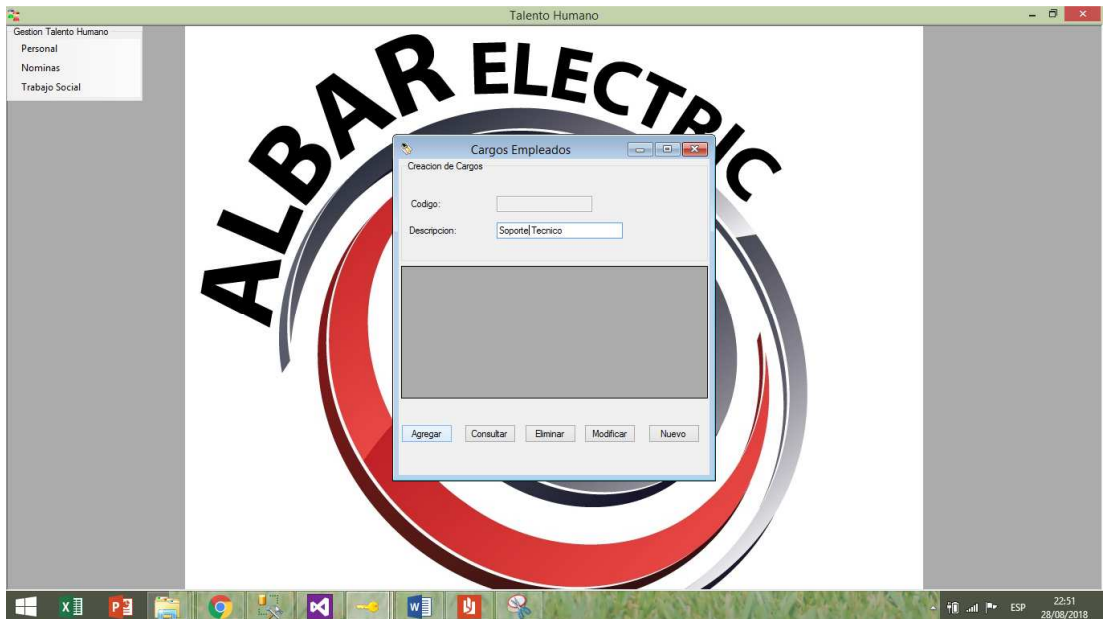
Talento Humano

Gestion Talento Humano
Personal
Nominas
Trabajo Social

ALBAR ELECTRIC

Cargos Empleados
Creacion de Cargos
Codigo:
Descripcion: Soporte Tecnico

Agregar
Consultar
Eliminar
Modificar
Nuevo

ESP
22:51
28/08/2018